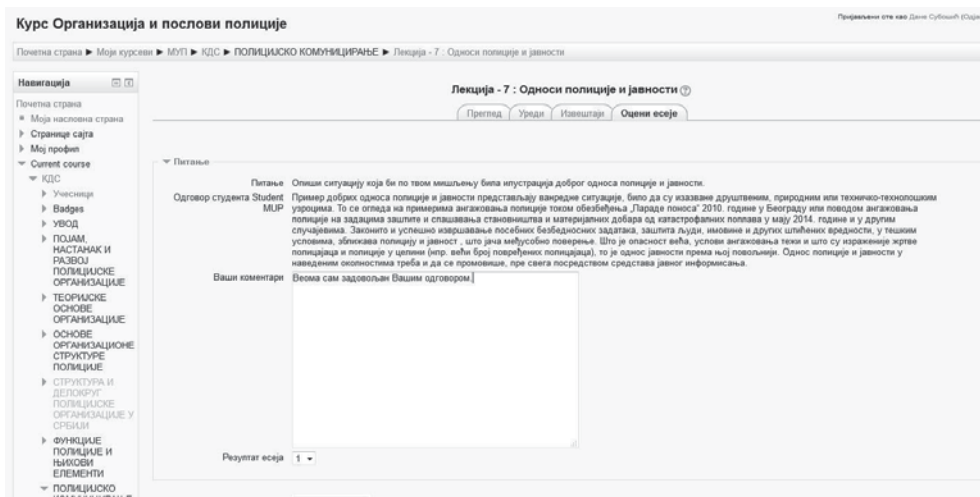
Курс Организација и послови полиције

Пријављени сте као Дане Субошић (Одјава)

Почетна страна ▶ Моји курсеви ▶ МУП ▶ КДС ▶ ПОЛИЦИЈСКО КОМУНИЦИРАЊЕ ▶ Лекција - 7 : Односи полиције и јавности

Навигација

Почетна страна
Моја насловна страна
Странице сајта
Мој профил
Current course
КДС
Учесници
Badges
УВОД
ПОЈАМ, НАСТАНАК И РАЗВОЈ ПОЛИЦИЈСКЕ ОРГАНИЗАЦИЈЕ
ТЕОРИЈСКЕ ОСНОВЕ ОРГАНИЗАЦИЈЕ
ОСНОВЕ ОРГАНИЗАЦИОНЕ СТРУКТУРЕ ПОЛИЦИЈЕ
СТРУКТУРА И ДЕЛОКРУГ ПОЛИЦИЈСКЕ ОРГАНИЗАЦИЈЕ У СРБИЈИ
ФУНКЦИЈЕ ПОЛИЦИЈЕ И ЊИХОВИ ЕЛЕМЕНТИ
ПОЛИЦИЈСКО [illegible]

Лекција - 7 : Односи полиције и јавности

Преглед Уреди Извештаји Оцени есеје

Питање

Питање Опиши ситуацију која би по твом мишљењу била илустрација доброг односа полиције и јавности.

Одговор студента Student MUP Пример добрих односа полиције и јавности представљају ванредне ситуације, било да су изазване друштвеним, природним или техничко-технолошким узроцима. То се огледа на примерима ангажовања полиције током обезбеђења „Параде поноса" 2010. године у Београду или поводом ангажовања полиције на задацима заштите и спашавања становништва и материјалних добара од катастрофалних поплава у мају 2014. године и у другим случајевима. Законито и успешно извршавање посебних безбедносних задатака, заштита људи, имовине и других штићених вредности, у тешким условима, зближава полицију и јавност , што јача међусобно поверење. Што је опасност већа, услови ангажовања тежи и што су изражење жртве полицајаца и полиције у целини (нпр. већи број повређених полицајаца), то је однос јавности према њој повољнији. Однос полиције и јавности у наведеном околностима треба и да се промовише, пре свега посредством средстава јавног информисања.

Ваши коментари Веома сам задовољан Вашим одговором.

Резултат есеја 1